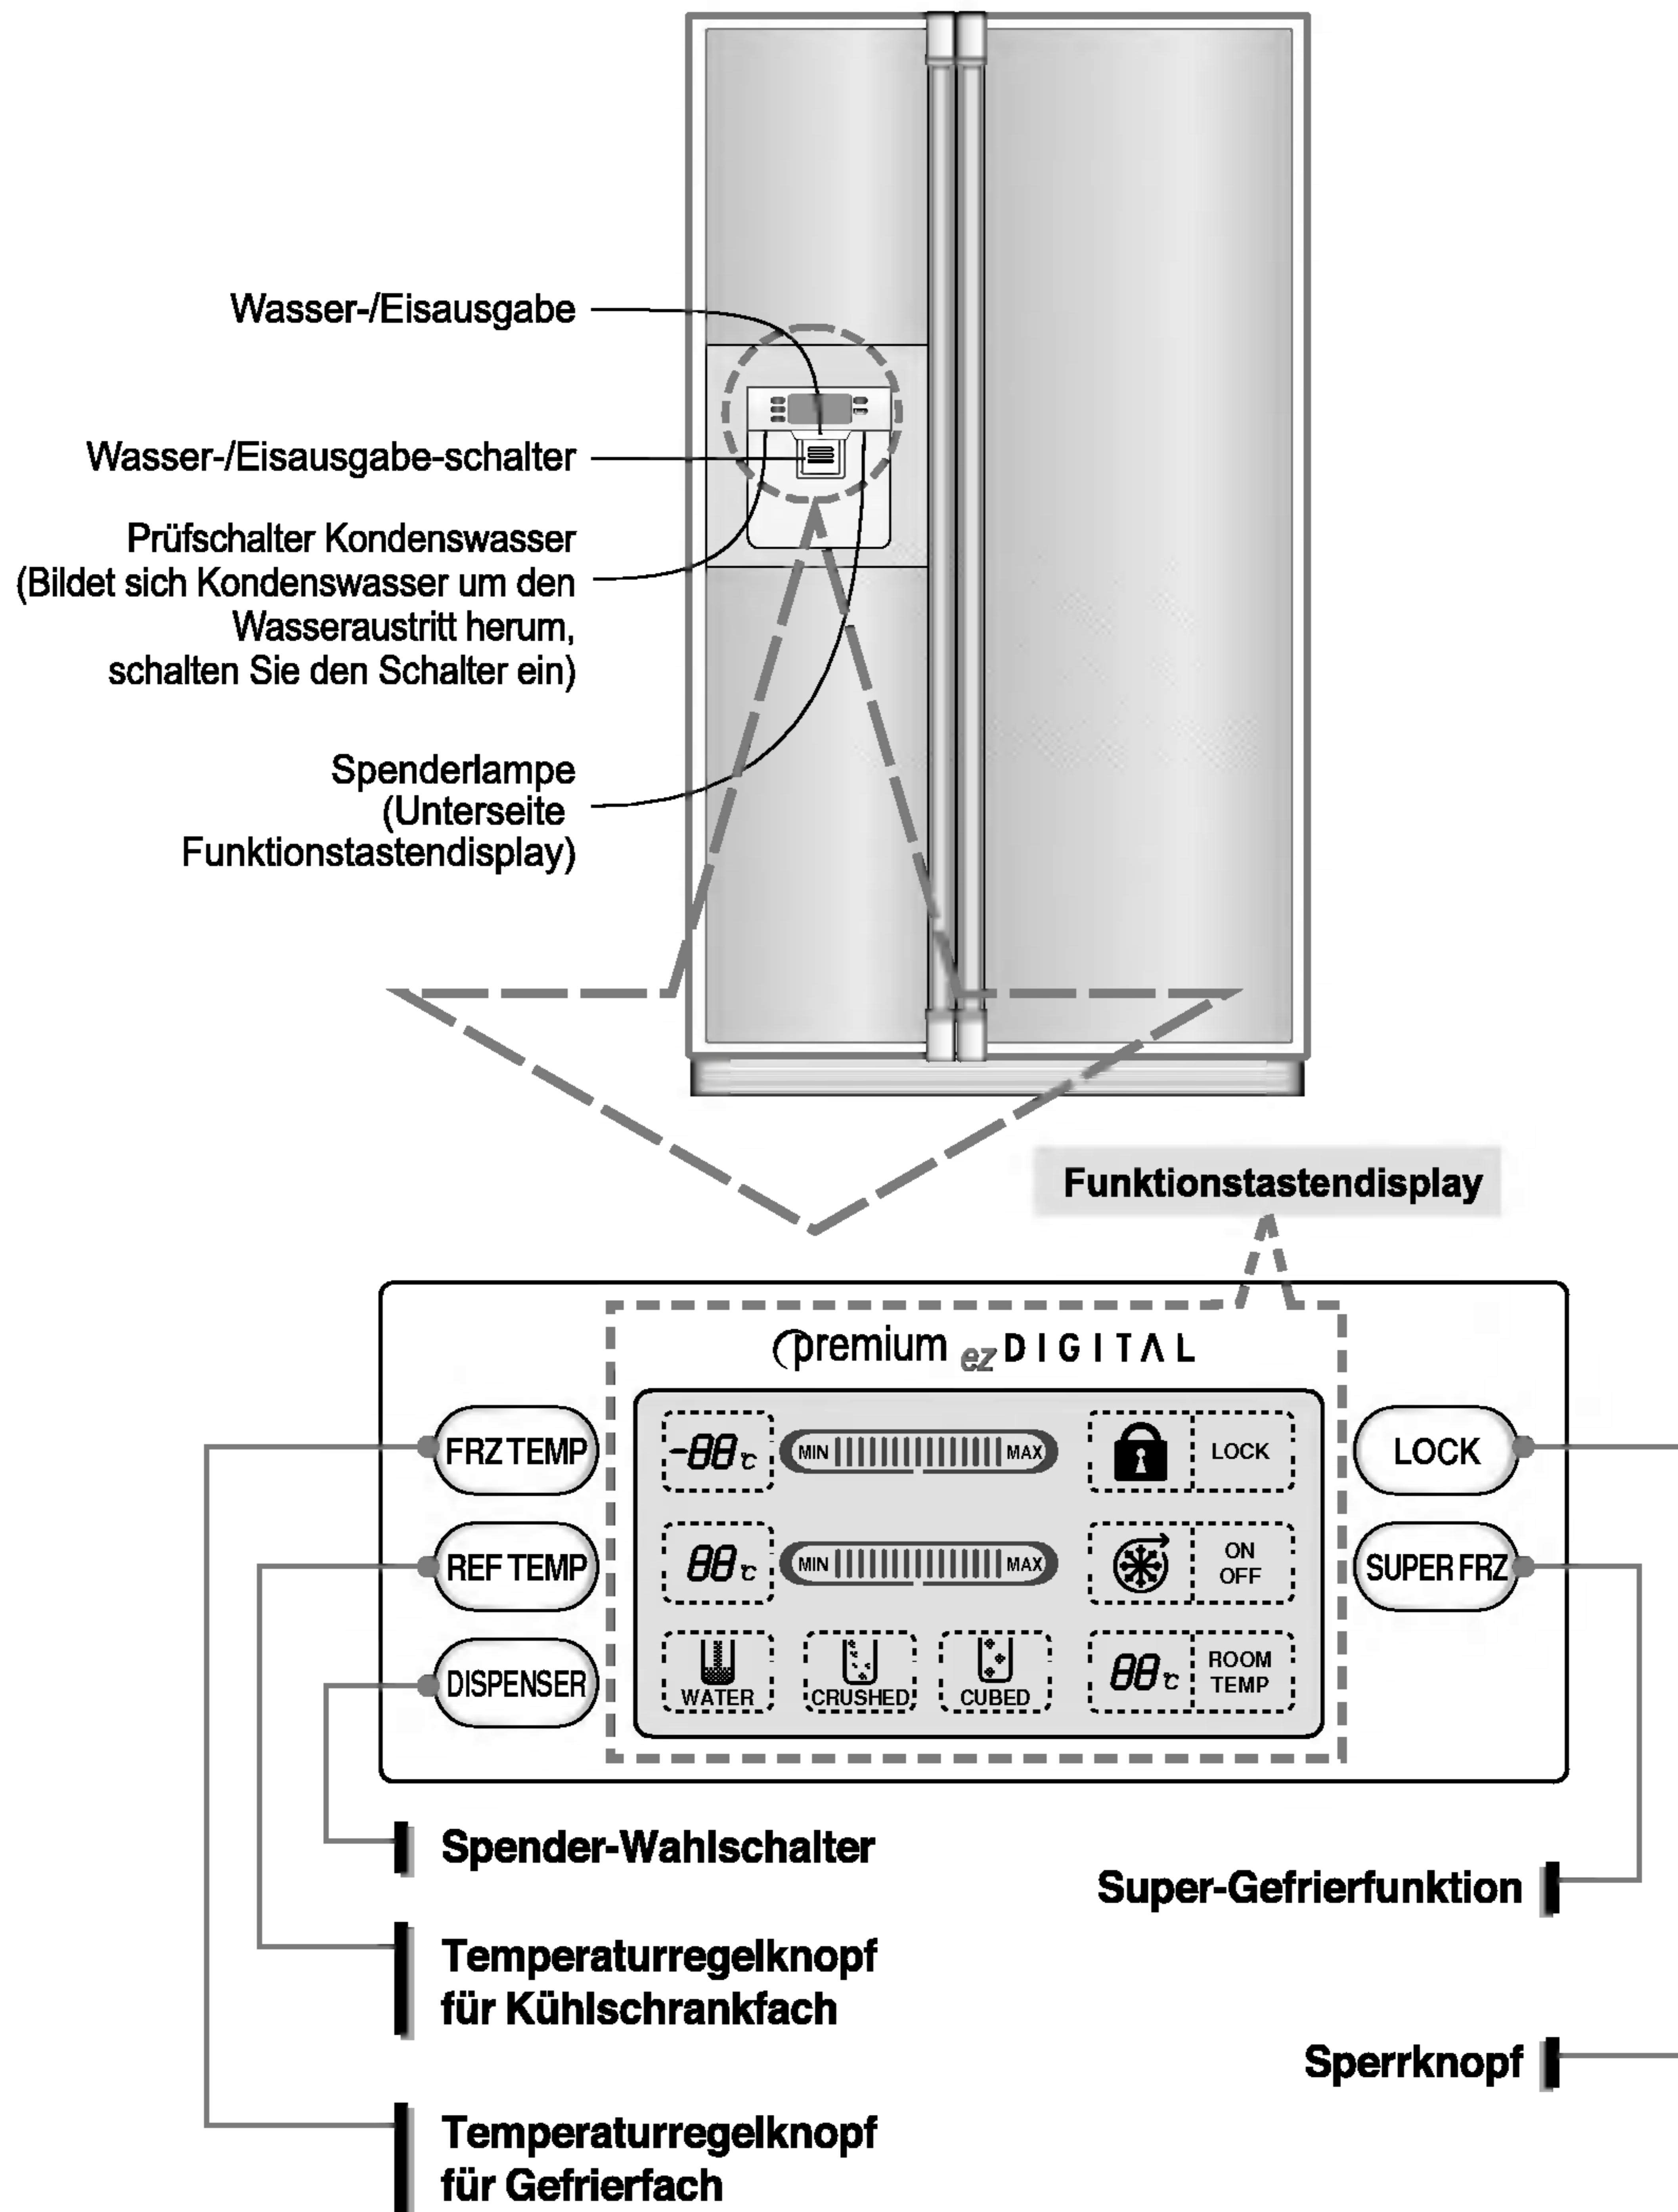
Wasser-/Eisausgabe

Wasser-/Eisausgabe-schalter

Prüfschalter Kondenswasser (Bildet sich Kondenswasser um den Wasseraustritt herum, schalten Sie den Schalter ein)

Spenderlampe (Unterseite Funktionstastendisplay)

Funktionstastendisplay

premium ez DIGITAL

FRZ TEMP

REF TEMP

DISPENSER

-88℃ MIN MAX

88℃ MIN MAX

WATER CRUSHED CUBED

LOCK

ON OFF

88℃ ROOM TEMP

LOCK

SUPER FRZ

Spender-Wahlschalter

Super-Gefrierfunktion

Temperaturregelknopf für Kühlschrankfach

Sperrknopf

Temperaturregelknopf für Gefrierfach